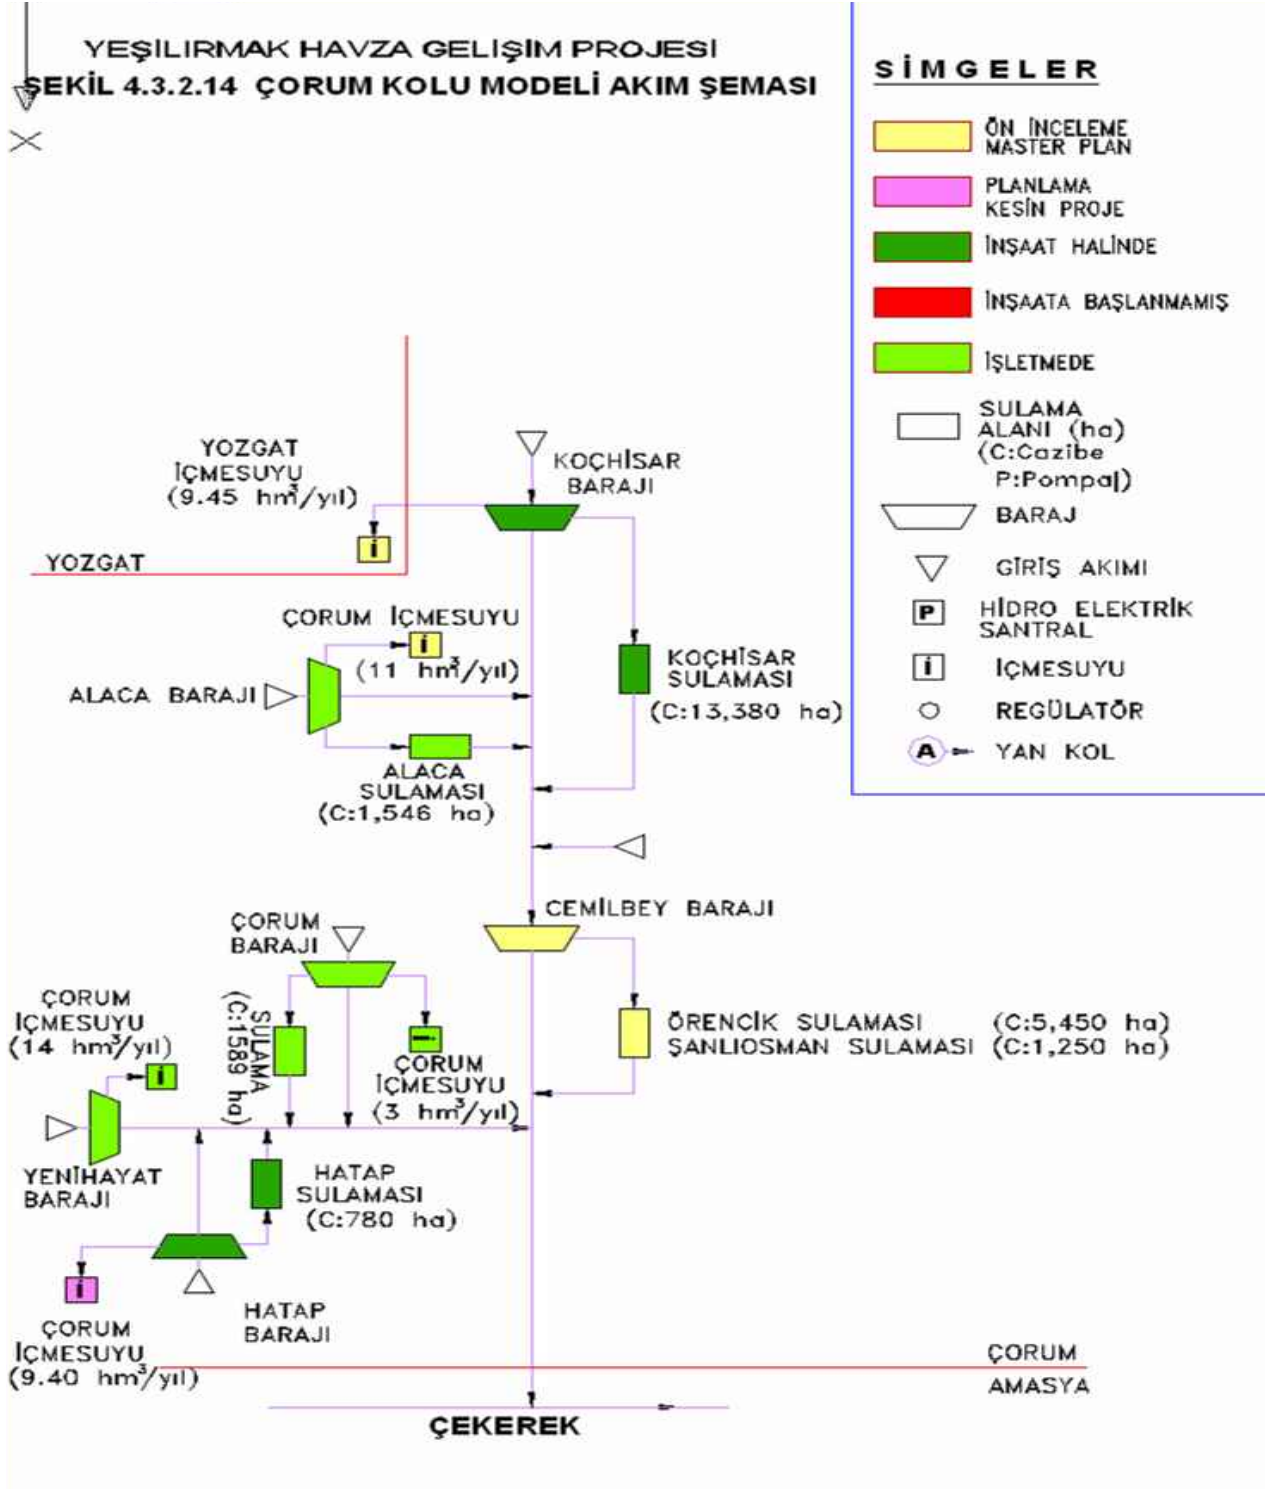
YEŞILIRMAK HAVZA GELİŞİM PROJESİ
ŞEKİL 4.3.2.14 ÇORUM KOLU MODELİ AKIM ŞEMASI

SİMGELER
ÖN İNCELEME MASTER PLAN
PLANLAMA KESİN PROJE
İNŞAAT HALİNDE
İNŞAATA BAŞLANMAMIŞ
İŞLETMEDE
SULAMA ALANI (ha) (C:Cazibe P:Pompaj)
BARAJ
GİRİŞ AKIMI
P HİDRO ELEKTRİK SANTRAL
i İÇMESUYU
REGÜLATÖR
A YAN KOL

YOZGAT İÇMESUYU (9.45 hm³/yıl)
i
YOZGAT
KOÇHİSAR BARAJI
ÇORUM İÇMESUYU
i
(11 hm³/yıl)
ALACA BARAJI
KOÇHİSAR SULAMASI (C:13,380 ha)
ALACA SULAMASI (C:1,546 ha)
CEMİLBEY BARAJI
ÇORUM BARAJI
SULAMA (C:1589 ha)
ÇORUM İÇMESUYU (14 hm³/yıl)
i
i
ÇORUM İÇMESUYU (3 hm³/yıl)
ÖRENCİK SULAMASI (C:5,450 ha)
ŞANLIOSMAN SULAMASI (C:1,250 ha)
YENİHAYAT BARAJI
HATAP SULAMASI (C:780 ha)
i
ÇORUM İÇMESUYU (9.40 hm³/yıl)
HATAP BARAJI
ÇORUM
AMASYA
ÇEKEREK